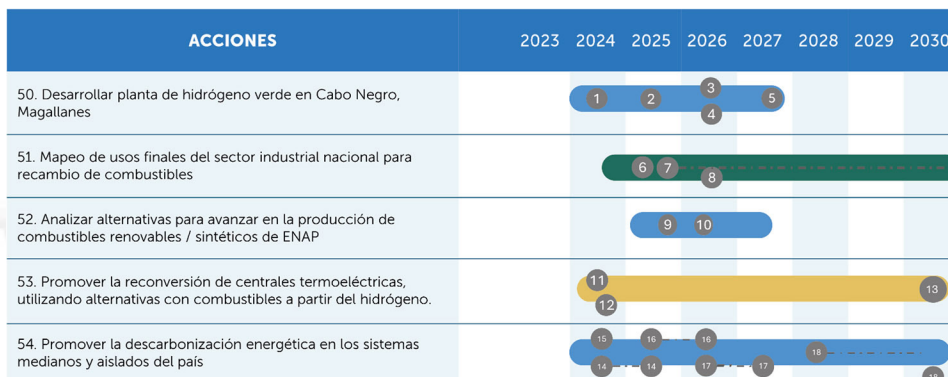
| ACCIONES | 2023 | 2024 | 2025 | 2026 | 2027 | 2028 | 2029 | 2030 |
|---|---|---|---|---|---|---|---|---|
| 50. Desarrollar planta de hidrógeno verde en Cabo Negro, Magallanes | | 1 | 2 | 3 4 | 5 | | | |
| 51. Mapeo de usos finales del sector industrial nacional para recambio de combustibles | | | 6 7 | 8 | | | | |
| 52. Analizar alternativas para avanzar en la producción de combustibles renovables / sintéticos de ENAP | | | 9 | 10 | | | | |
| 53. Promover la reconversión de centrales termoeléctricas, utilizando alternativas con combustibles a partir del hidrógeno. | | 11 12 | | | | | | 13 |
| 54. Promover la descarbonización energética en los sistemas medianos y aislados del país | | 15 14 | 16 14 | 16 17 | 17 | 18 | | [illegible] |